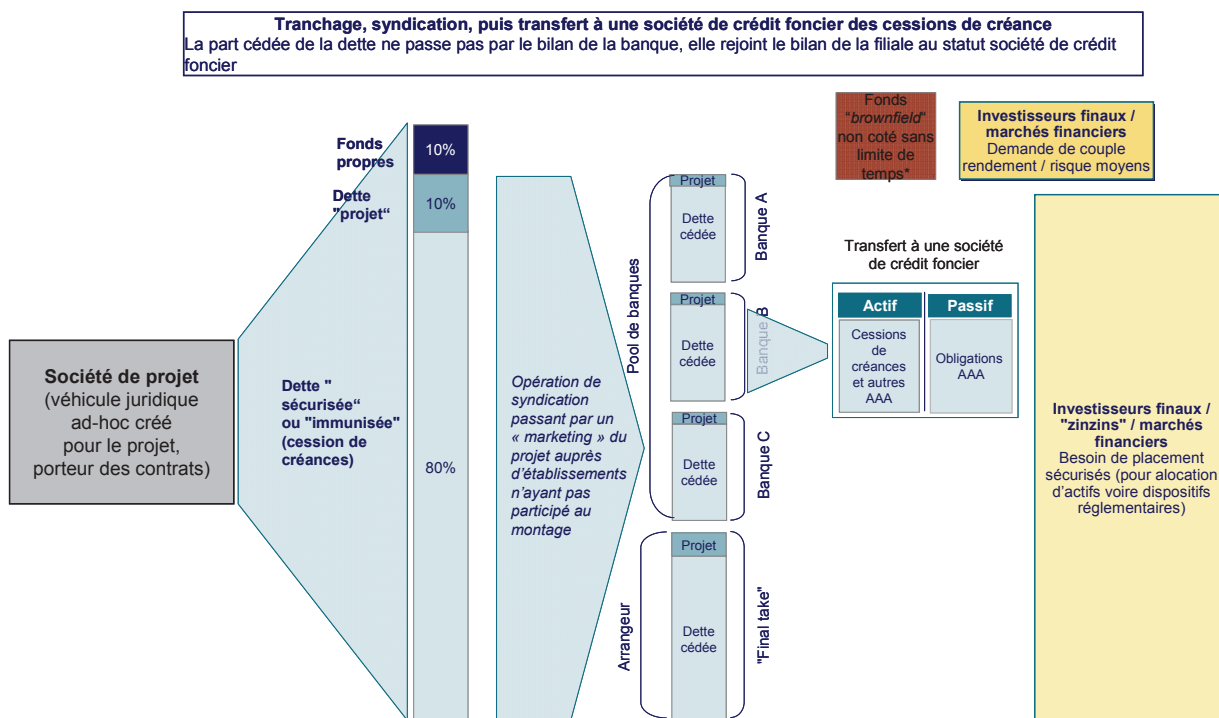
**Tranchage, syndication, puis transfert à une société de crédit foncier des cessions de créance**
La part cédée de la dette ne passe pas par le bilan de la banque, elle rejoint le bilan de la filiale au statut société de crédit foncier

Fonds "*brownfield*" non coté sans limite de temps*

**Investisseurs finaux / marchés financiers**
Demande de couple rendement / risque moyens

**Fonds propres**
10%

**Dette "projet"**
10%

**Société de projet**
(véhicule juridique ad-hoc créé pour le projet, porteur des contrats)

**Dette " sécurisée" ou "immunisée" (cession de créances)**
80%

*Opération de syndication passant par un « marketing » du projet auprès d'établissements n'ayant pas participé au montage*

Pool de banques

Projet
Dette cédée
Banque A

Projet
Dette cédée
Banque B

Projet
Dette cédée
Banque C

Arrangeur
Projet
Dette cédée
"Final take"

Transfert à une société de crédit foncier

| Actif | Passif |
|---|---|
| Cessions de créances et autres AAA | Obligations AAA |

**Investisseurs finaux / "zinzins" / marchés financiers**
Besoin de placement sécurisés (pour alocation d'actifs voire dispositifs réglementaires)